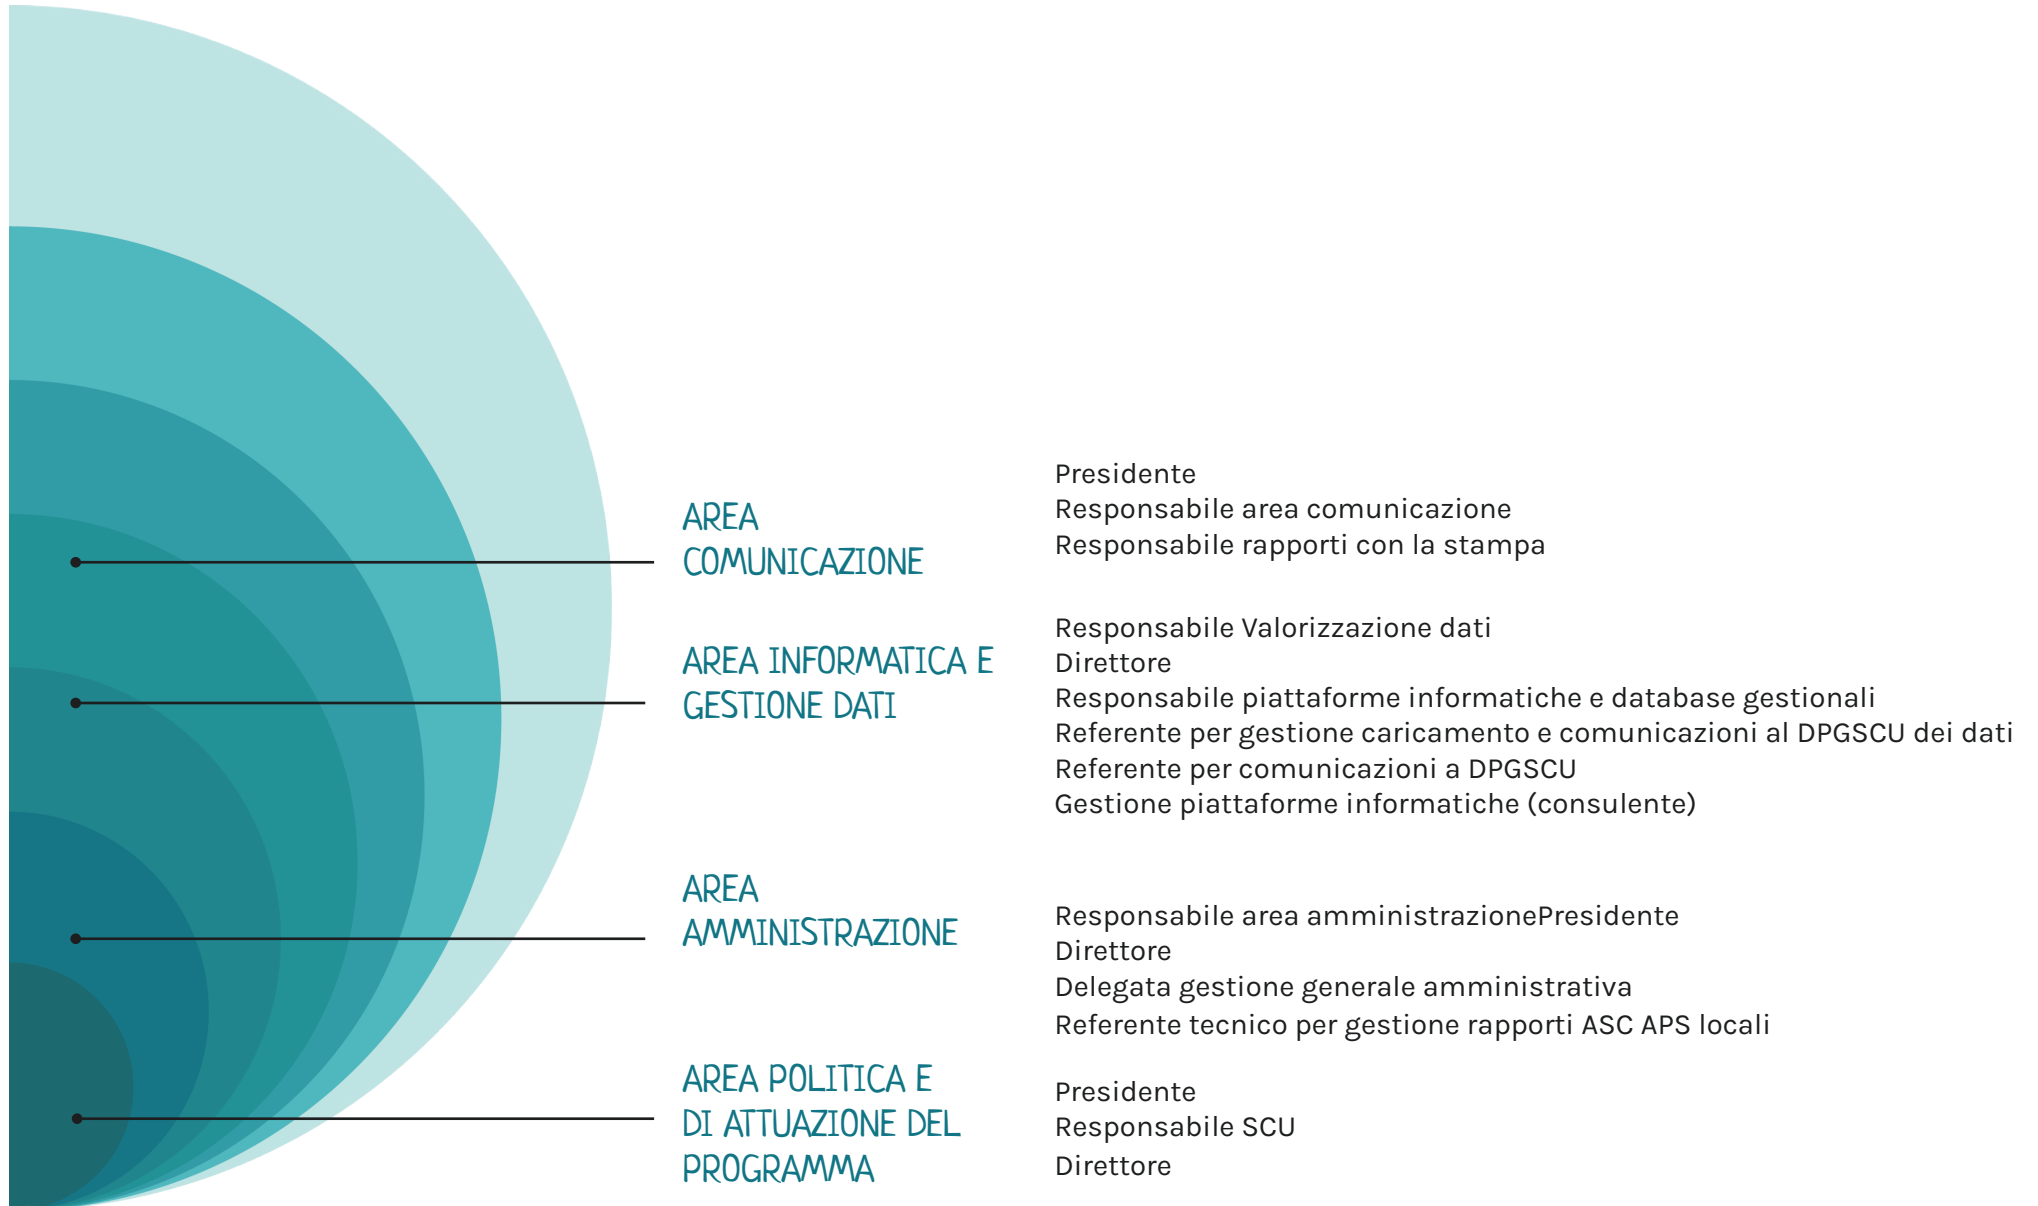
AREA COMUNICAZIONE

Presidente
Responsabile area comunicazione
Responsabile rapporti con la stampa

AREA INFORMATICA E GESTIONE DATI

Responsabile Valorizzazione dati
Direttore
Responsabile piattaforme informatiche e database gestionali
Referente per gestione caricamento e comunicazioni al DPGSCU dei dati
Referente per comunicazioni a DPGSCU
Gestione piattaforme informatiche (consulente)

AREA AMMINISTRAZIONE

Responsabile area amministrazionePresidente
Direttore
Delegata gestione generale amministrativa
Referente tecnico per gestione rapporti ASC APS locali

AREA POLITICA E DI ATTUAZIONE DEL PROGRAMMA

Presidente
Responsabile SCU
Direttore